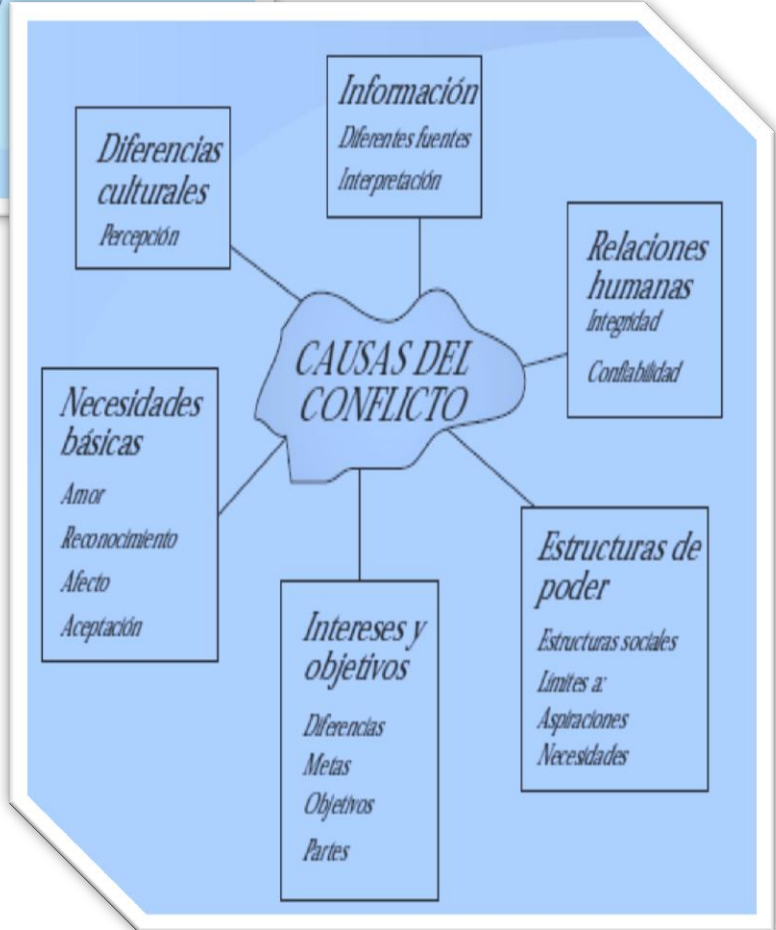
Información
Diferentes fuentes
Interpretación

Diferencias culturales
Percepción

Relaciones humanas
Integridad
Confiabilidad

CAUSAS DEL CONFLICTO

Necesidades básicas
Amor
Reconocimiento
Afecto
Aceptación

Estructuras de poder
Estructuras sociales
Límites a:
Aspiraciones
Necesidades

Intereses y objetivos
Diferencias
Metas
Objetivos
Partes